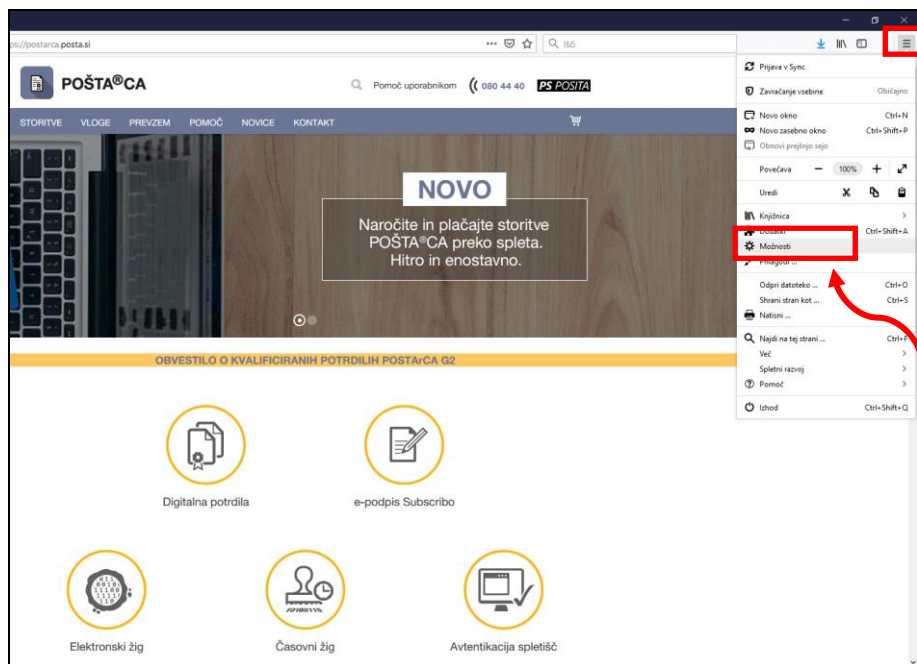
ps://postarca.posta.si

Išči

POŠTA®CA

Pomoč uporabnikom 080 44 40 PS POŠTA

STORITVE VLOGE PREVZEM POMOČ NOVICE KONTAKT

NOVO

Naročite in plačajte storitve POŠTA®CA preko spleta. Hitro in enostavno.

OBVESTILO O KVALIFICIRANIH POTRDILIH POSTArCA G2

Digitalna potrdila

e-podpis Subscribo

Elektronski žig

Časovni žig

Avtentikacija spletišč

Prijava v Sync
Zavračanje vsebine Običajno
Novo okno Ctrl+N
Novo zasebno okno Ctrl+Shift+P
Obnovi prejšnjo sejo
Povečava — 100% +
Uredi
Knjižnica
Dodatki Ctrl+Shift+A
Možnosti
Prilagodi ...
Odpri datoteko ... Ctrl+O
Shrani stran kot ... Ctrl+S
Natisni ...
Najdi na tej strani ... Ctrl+F
Več
Spletni razvoj
Pomoč
Izhod Ctrl+Shift+Q